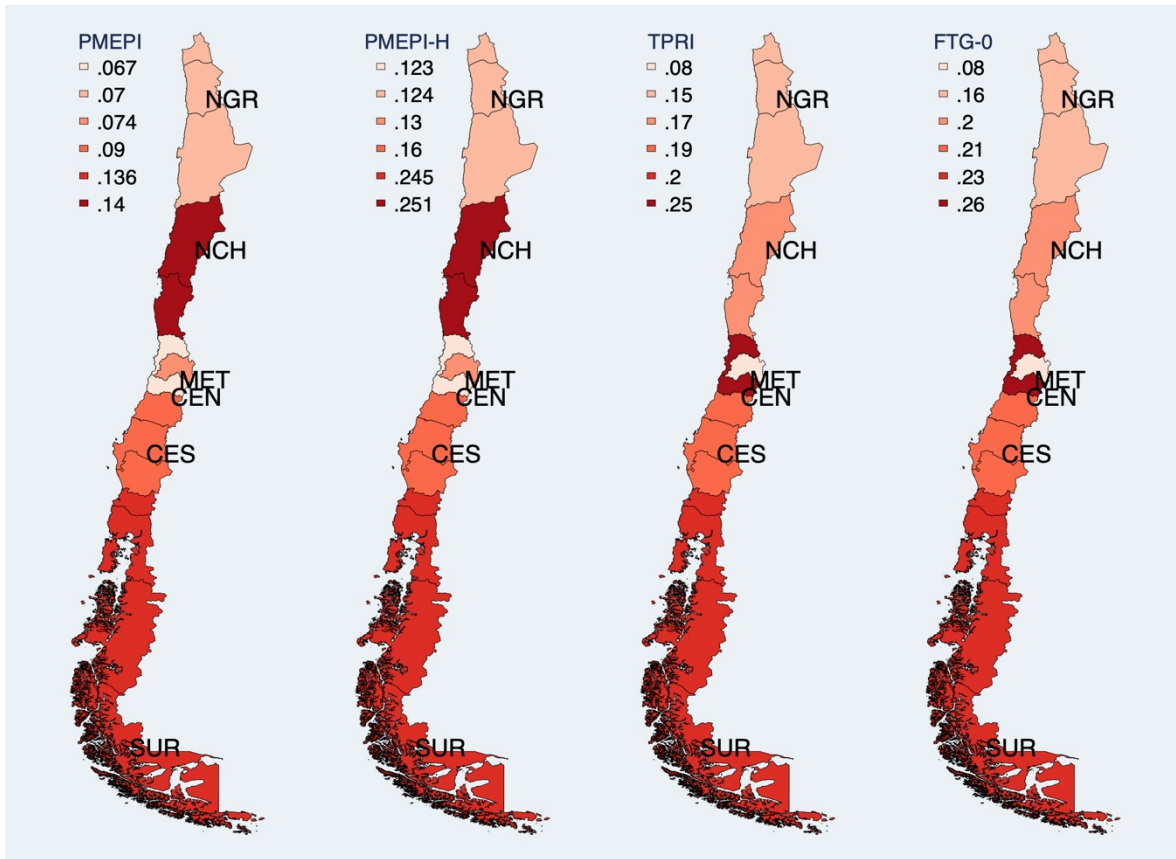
PMEPI
.067
.07
.074
.09
.136
.14

NGR
NCH
MET
CEN
CES
SUR

PMEPI-H
.123
.124
.13
.16
.245
.251

NGR
NCH
MET
CEN
CES
SUR

TPRI
.08
.15
.17
.19
.2
.25

NGR
NCH
MET
CEN
CES
SUR

FTG-0
.08
.16
.2
.21
.23
.26

NGR
NCH
MET
CEN
CES
SUR